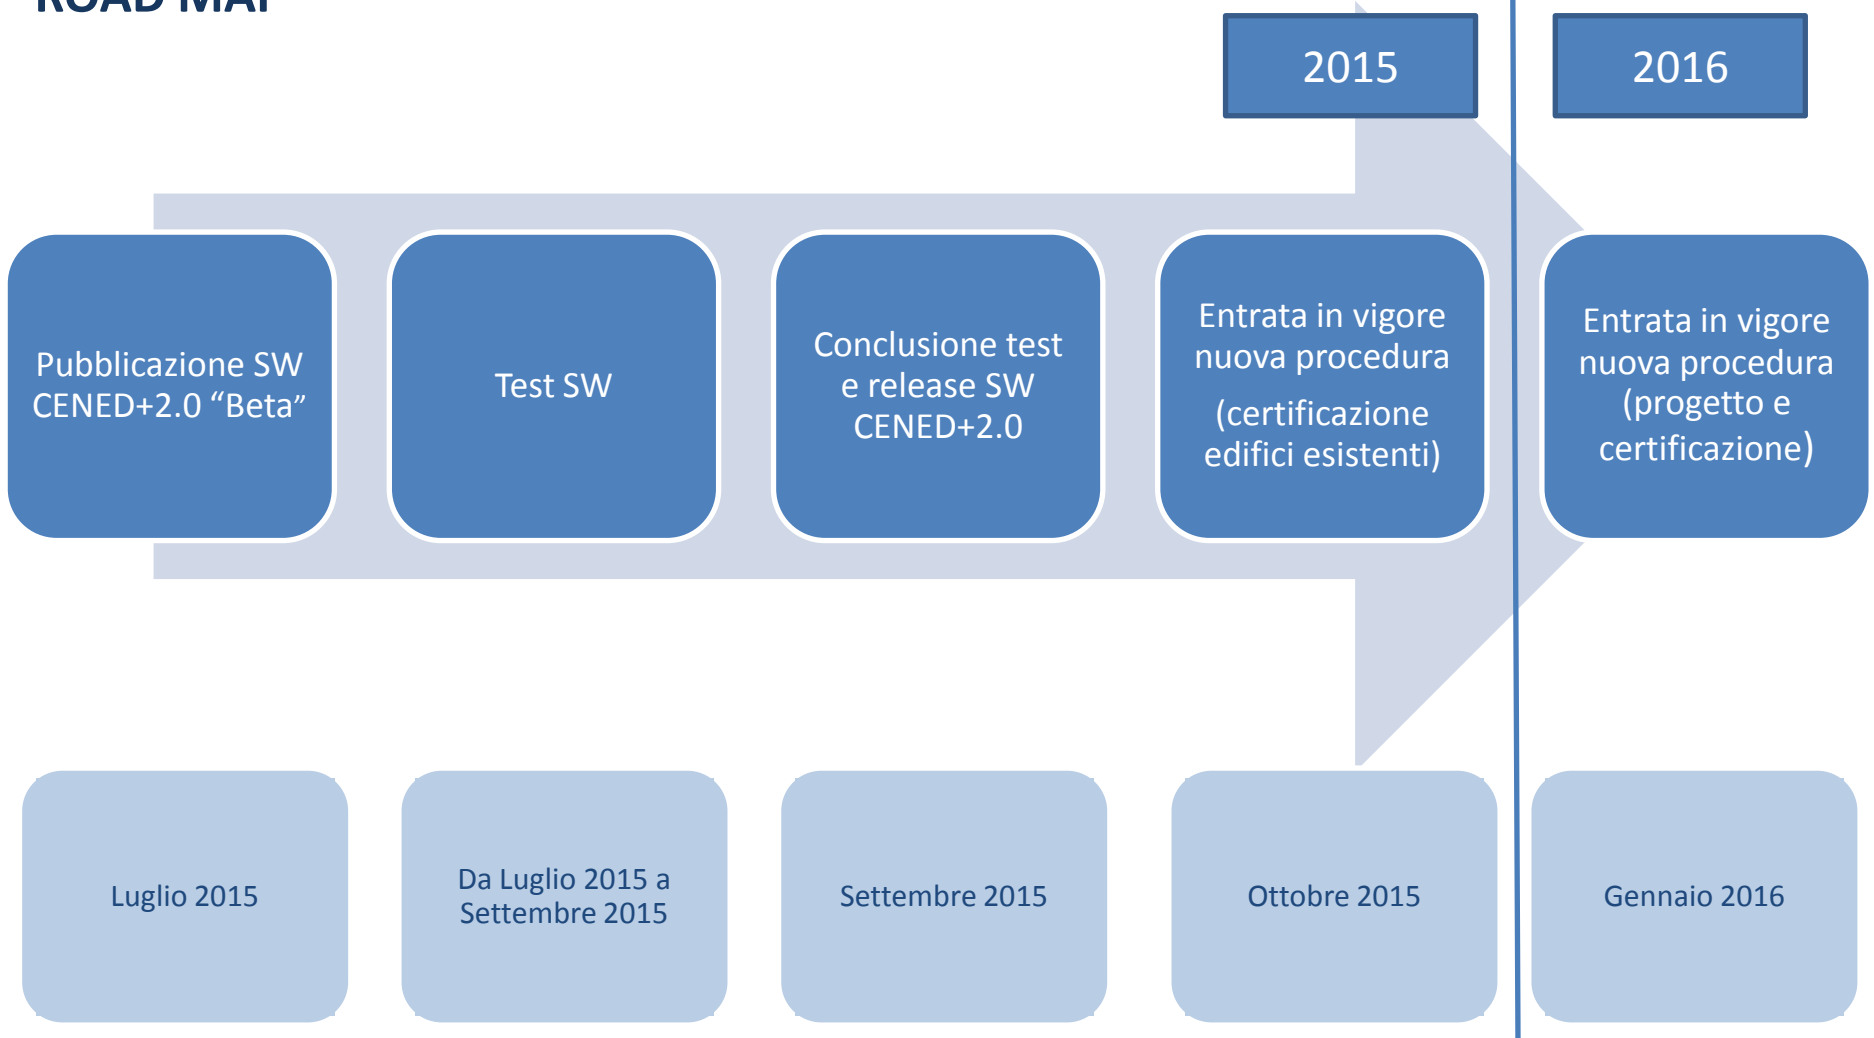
ROAD MAP

2015

2016

Pubblicazione SW CENED+2.0 “Beta”

Test SW

Conclusione test e release SW CENED+2.0

Entrata in vigore nuova procedura

(certificazione edifici esistenti)

Entrata in vigore nuova procedura (progetto e certificazione)

Luglio 2015

Da Luglio 2015 a Settembre 2015

Settembre 2015

Ottobre 2015

Gennaio 2016